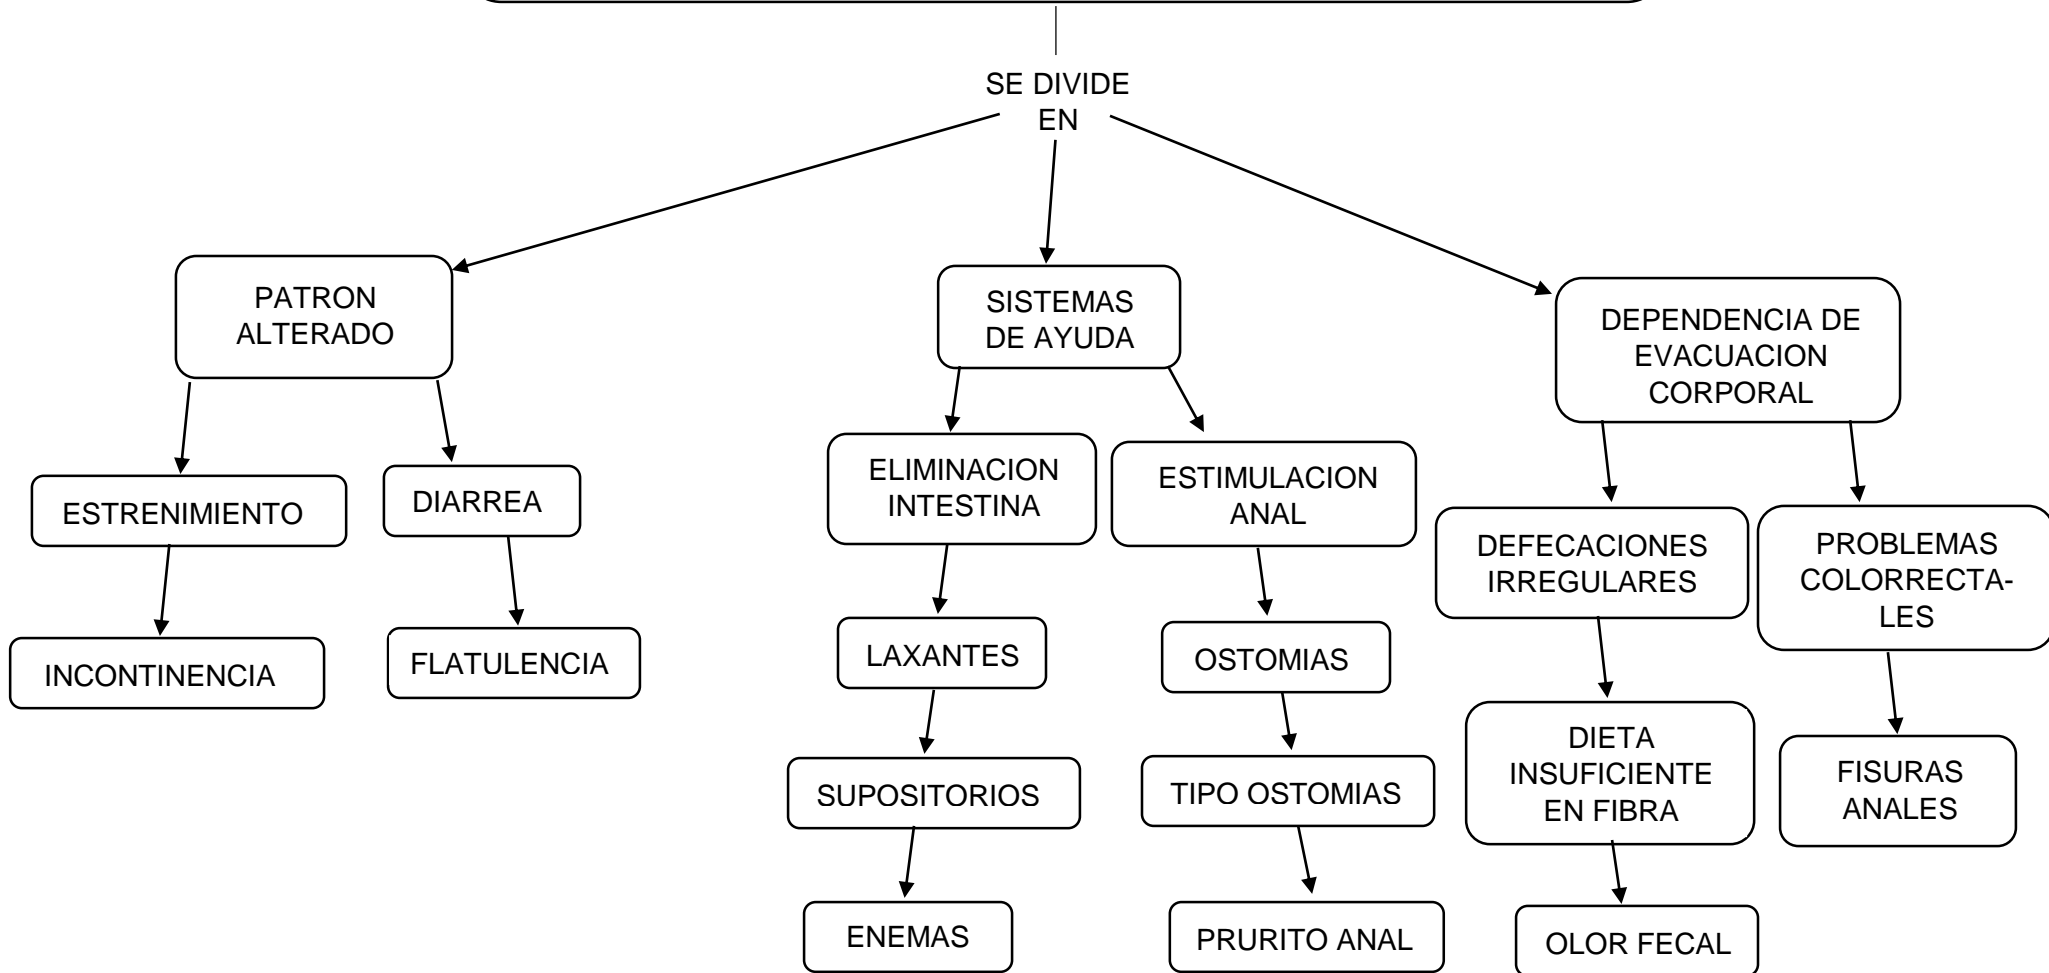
SE DIVIDE EN

PATRON ALTERADO

ESTRENIMIENTO

INCONTINENCIA

DIARREA

FLATULENCIA

SISTEMAS DE AYUDA

ELIMINACION INTESTINA

LAXANTES

SUPOSITORIOS

ENEMAS

ESTIMULACION ANAL

OSTOMIAS

TIPO OSTOMIAS

PRURITO ANAL

DEPENDENCIA DE EVACUACION CORPORAL

DEFECACIONES IRREGULARES

DIETA INSUFICIENTE EN FIBRA

OLOR FECAL

PROBLEMAS COLORRECTALES

FISURAS ANALES